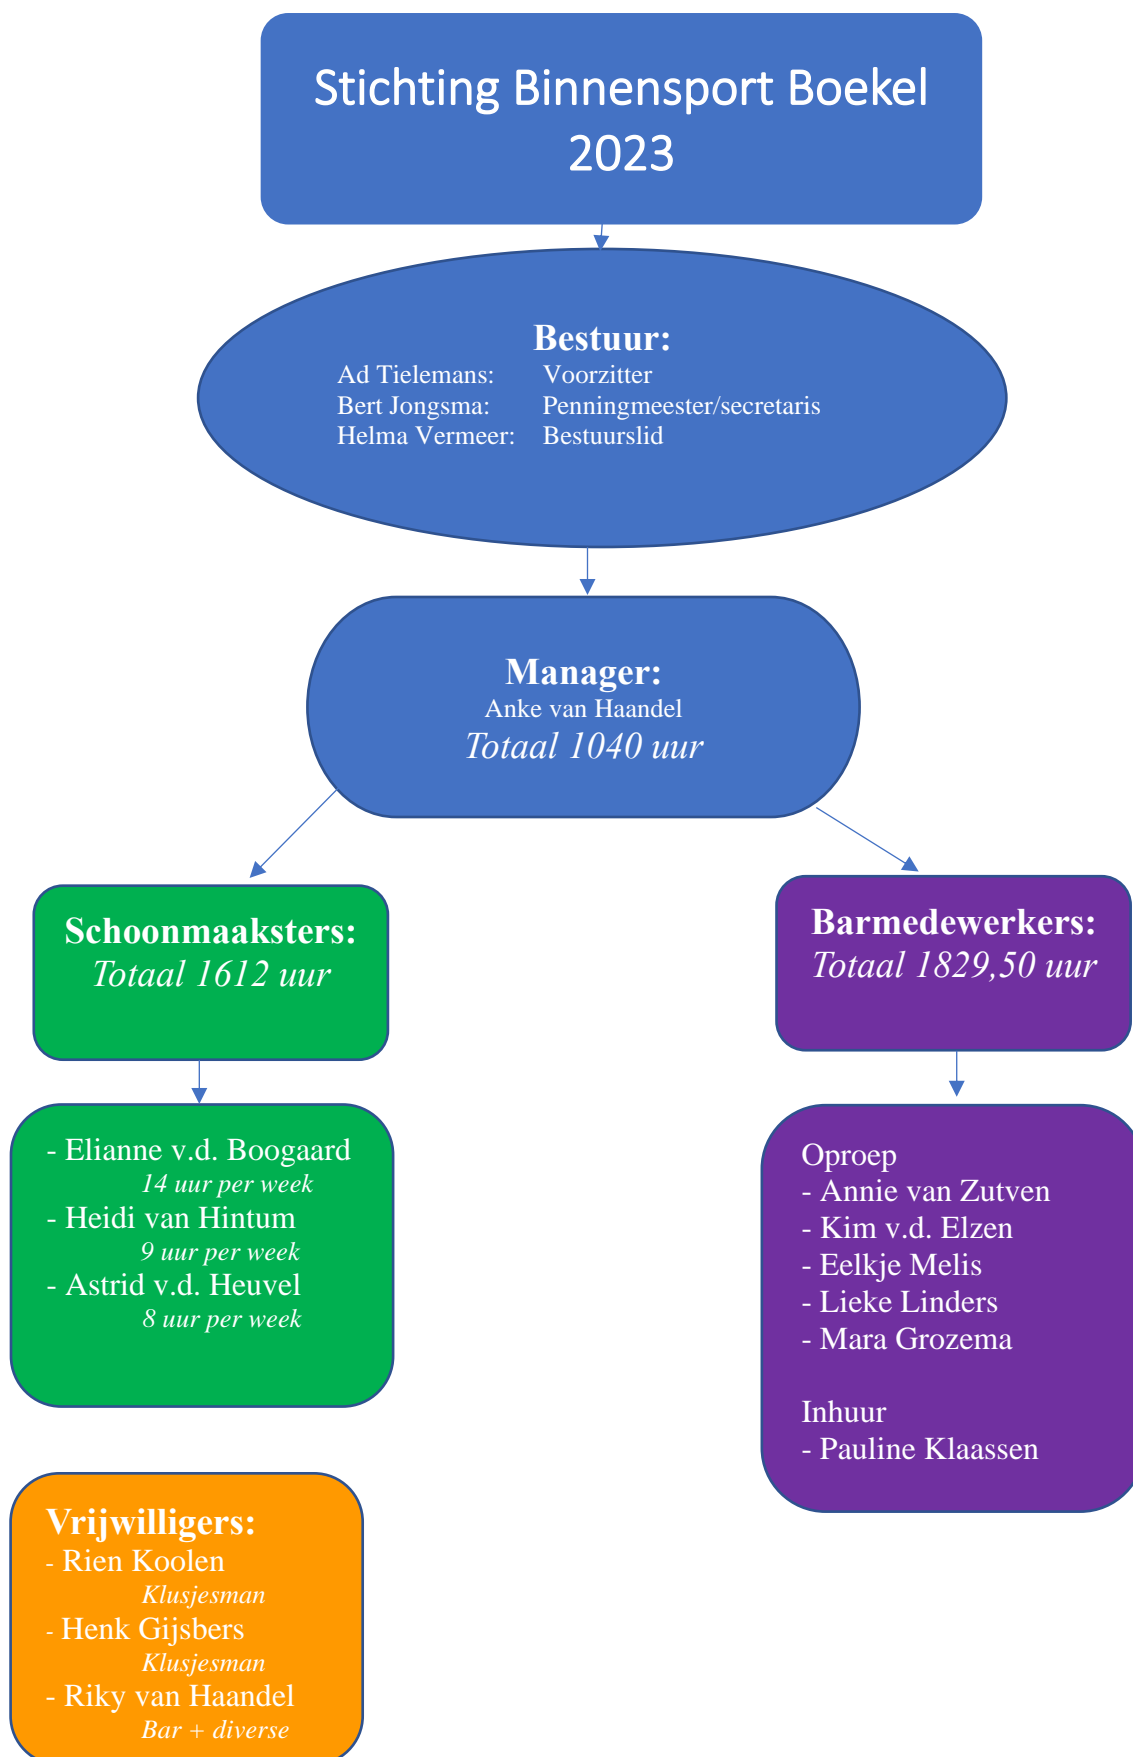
Stichting Binnensport Boekel 2023

Bestuur:
Ad Tielemans: Voorzitter
Bert Jongsma: Penningmeester/secretaris
Helma Vermeer: Bestuurslid

Manager:
Anke van Haandel
Totaal 1040 uur

Schoonmaaksters:
Totaal 1612 uur

- Elianne v.d. Boogaard
14 uur per week
- Heidi van Hintum
9 uur per week
- Astrid v.d. Heuvel
8 uur per week

Barmedewerkers:
Totaal 1829,50 uur

Oproep
- Annie van Zutven
- Kim v.d. Elzen
- Eelkje Melis
- Lieke Linders
- Mara Grozema

Inhuur
- Pauline Klaassen

Vrijwilligers:
- Rien Koolen
Klusjesman
- Henk Gijsbers
Klusjesman
- Riky van Haandel
Bar + diverse